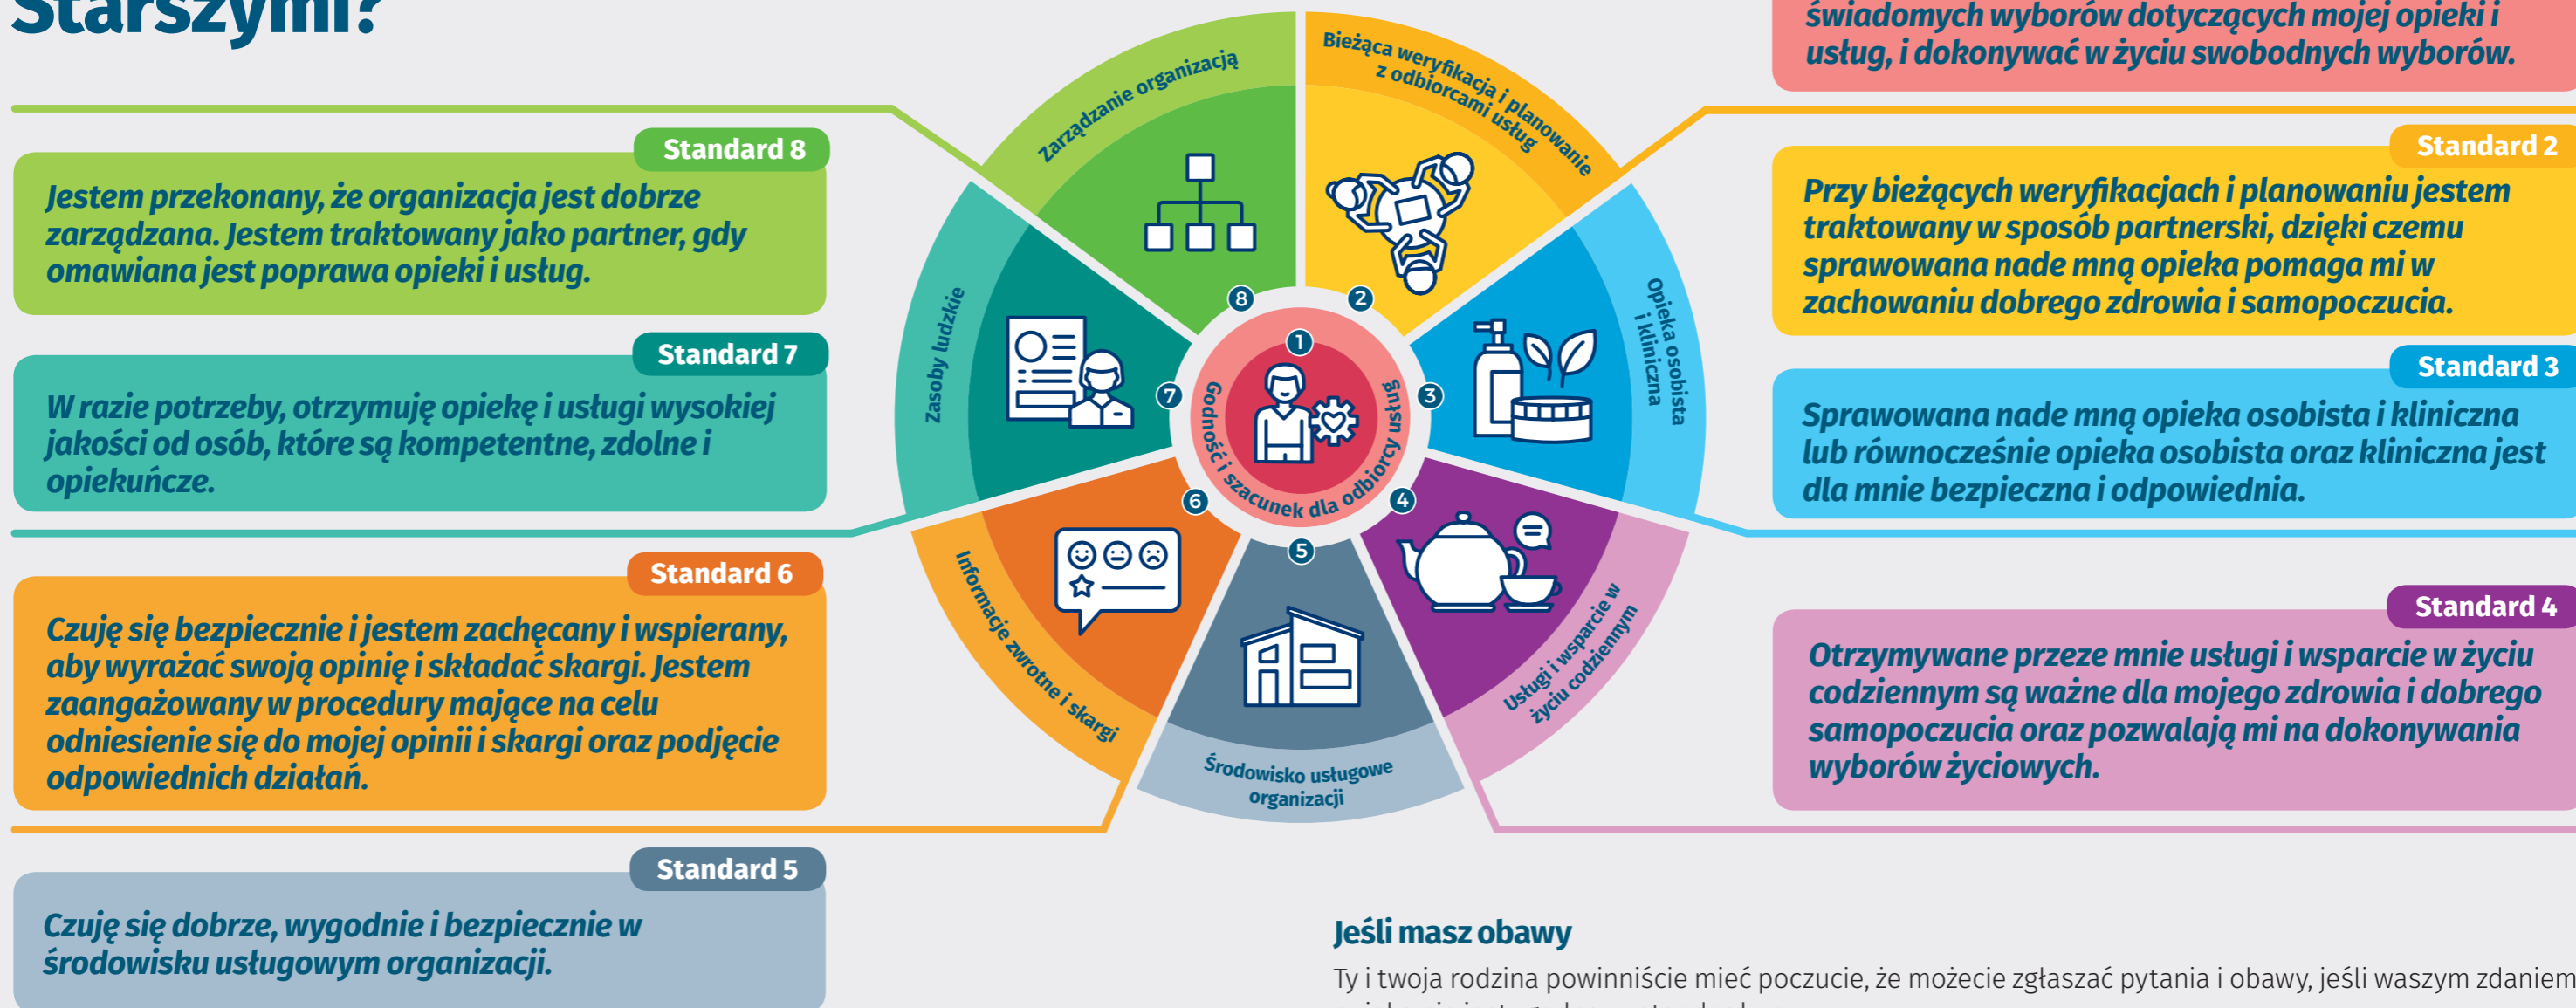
starszymi?

świadomych wyborów dotyczących mojej opieki i usług, i dokonywać w życiu swobodnych wyborów.

Standard 8

Jestem przekonany, że organizacja jest dobrze zarządzana. Jestem traktowany jako partner, gdy omawiana jest poprawa opieki i usług.

Standard 7

W razie potrzeby, otrzymuję opiekę i usługi wysokiej jakości od osób, które są kompetentne, zdolne i opiekuńcze.

Standard 6

Czuję się bezpiecznie i jestem zachęcany i wspierany, aby wyrażać swoją opinię i składać skargi. Jestem zaangażowany w procedury mające na celu odniesienie się do mojej opinii i skargi oraz podjęcie odpowiednich działań.

Standard 5

Czuję się dobrze, wygodnie i bezpiecznie w środowisku usługowym organizacji.

Zarządzanie organizacją

Bieżąca weryfikacja i planowanie z odbiorcami usług

Opieka osobista i kliniczna

Usługi i wsparcie w życiu codziennym

Środowisko usługowe organizacji

Informacje zwrotne i skargi

Zasoby ludzkie

Godność i szacunek dla odbiorcy usług

1 2 3 4 5 6 7 8

Standard 2

Przy bieżących weryfikacjach i planowaniu jestem traktowany w sposób partnerski, dzięki czemu sprawowana nade mną opieka pomaga mi w zachowaniu dobrego zdrowia i samopoczucia.

Standard 3

Sprawowana nade mną opieka osobista i kliniczna lub równocześnie opieka osobista oraz kliniczna jest dla mnie bezpieczna i odpowiednia.

Standard 4

Otrzymywane przeze mnie usługi i wsparcie w życiu codziennym są ważne dla mojego zdrowia i dobrego samopoczucia oraz pozwalają mi na dokonywania wyborów życiowych.

Jeśli masz obawy

Ty i twoja rodzina powinniście mieć poczucie, że możecie zgłaszać pytania i obawy, jeśli waszym zdaniem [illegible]